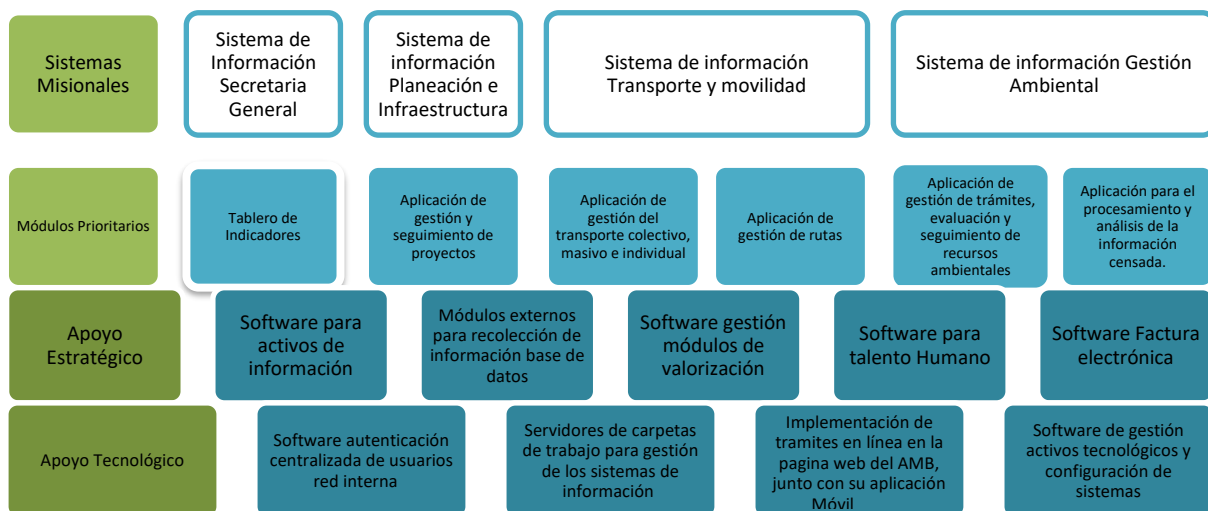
Sistemas Misionales

Sistema de Información Secretaria General

Sistema de información Planeación e Infraestructura

Sistema de información Transporte y movilidad

Sistema de información Gestión Ambiental

Módulos Prioritarios

Tablero de Indicadores

Aplicación de gestión y seguimiento de proyectos

Aplicación de gestión del transporte colectivo, masivo e individual

Aplicación de gestión de rutas

Aplicación de gestión de trámites, evaluación y seguimiento de recursos ambientales

Aplicación para el procesamiento y análisis de la información censada.

Apoyo Estratégico

Software para activos de información

Módulos externos para recolección de información base de datos

Software gestión módulos de valorización

Software para talento Humano

Software Factura electrónica

Apoyo Tecnológico

Software autenticación centralizada de usuarios red interna

Servidores de carpetas de trabajo para gestión de los sistemas de información

Implementación de tramites en línea en la pagina web del AMB, junto con su aplicación Móvil

Software de gestión activos tecnológicos y configuración de sistemas